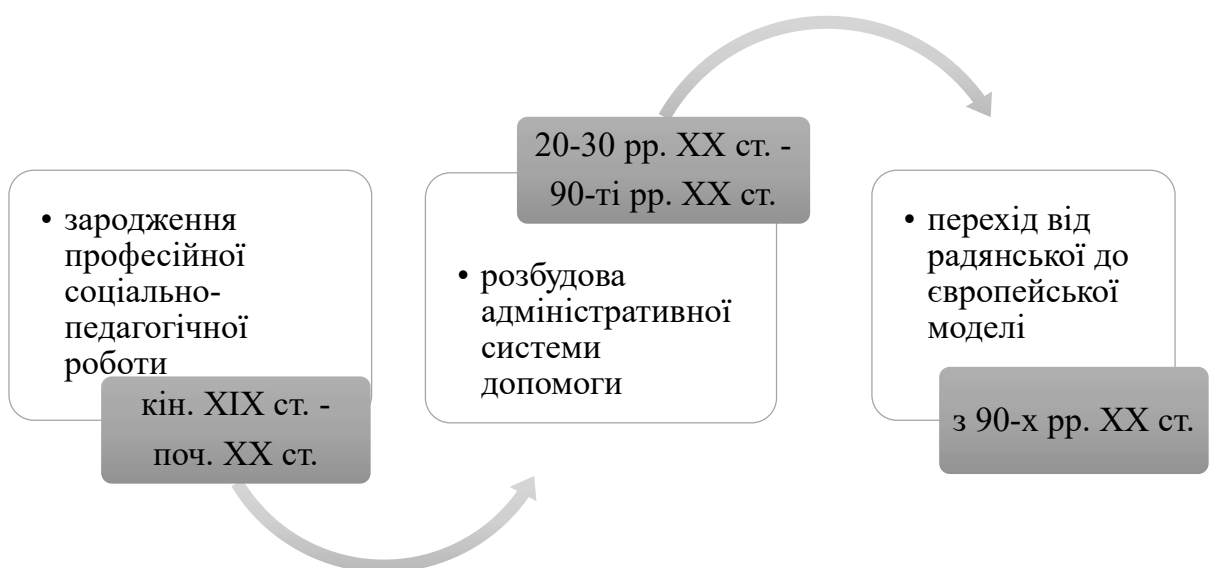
• зародження професійної соціально-педагогічної роботи

кін. XIX ст. - поч. XX ст.

20-30 рр. XX ст. - 90-ті рр. XX ст.

• розбудова адміністративної системи допомоги

• перехід від радянської до європейської моделі

з 90-х рр. XX ст.